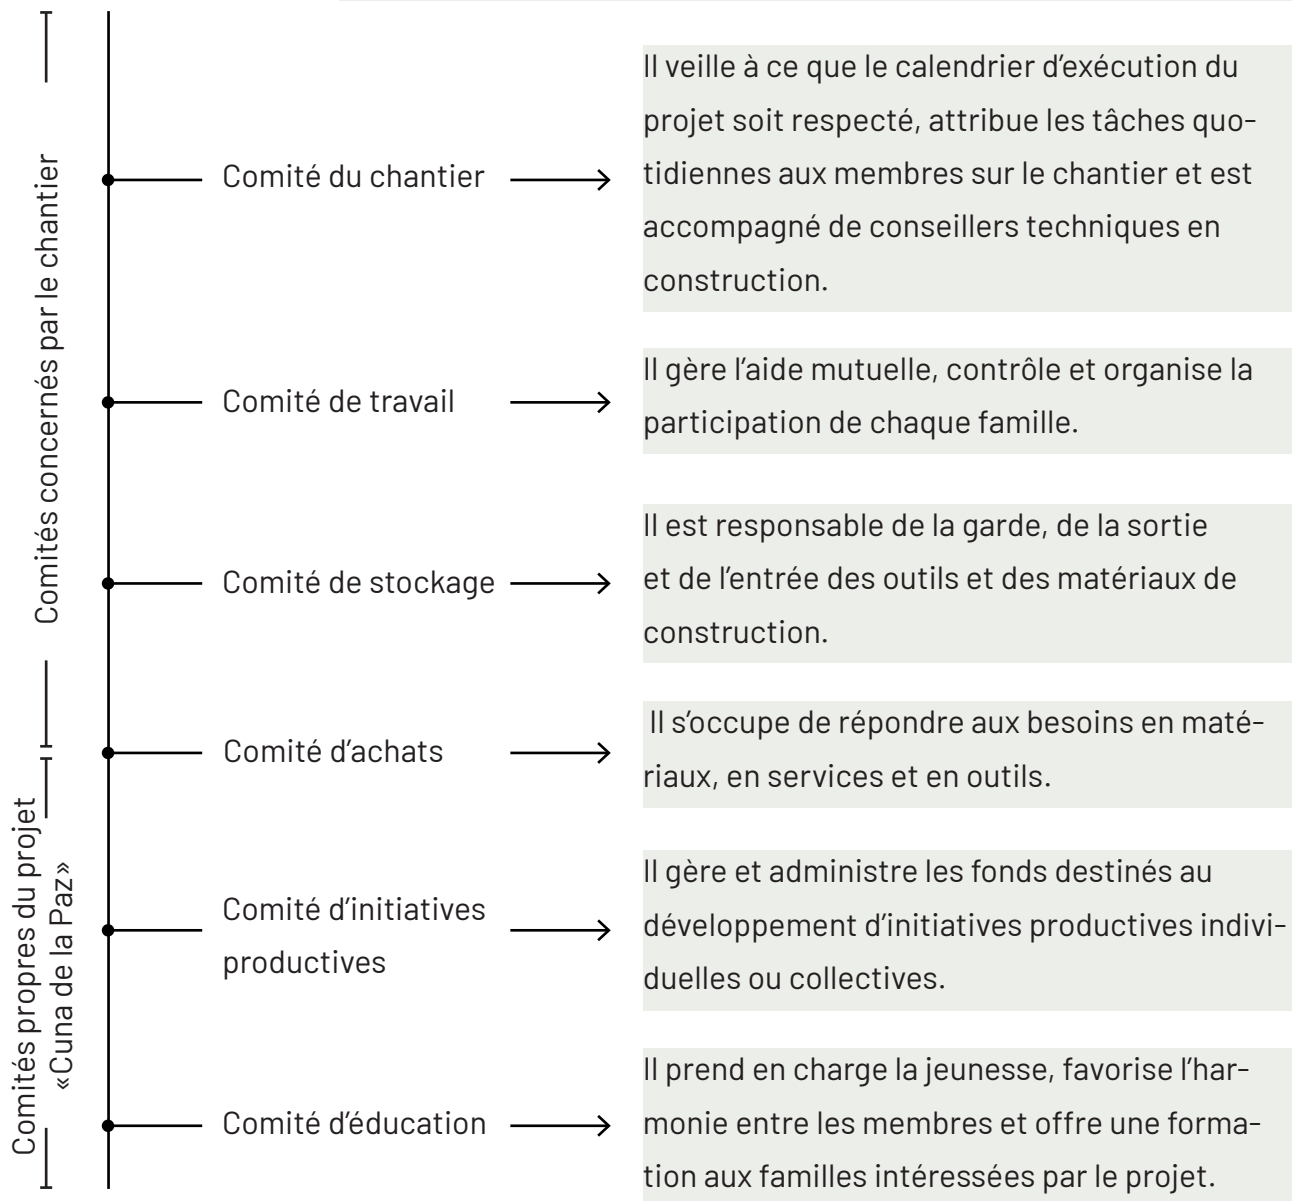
Comités concernés par le chantier

Comités propres du projet «Cuna de la Paz»

Comité du chantier

Il veille à ce que le calendrier d'exécution du projet soit respecté, attribue les tâches quotidiennes aux membres sur le chantier et est accompagné de conseillers techniques en construction.

Comité de travail

Il gère l'aide mutuelle, contrôle et organise la participation de chaque famille.

Comité de stockage

Il est responsable de la garde, de la sortie et de l'entrée des outils et des matériaux de construction.

Comité d'achats

Il s'occupe de répondre aux besoins en matériaux, en services et en outils.

Comité d'initiatives productives

Il gère et administre les fonds destinés au développement d'initiatives productives individuelles ou collectives.

Comité d'éducation

Il prend en charge la jeunesse, favorise l'harmonie entre les membres et offre une formation aux familles intéressées par le projet.